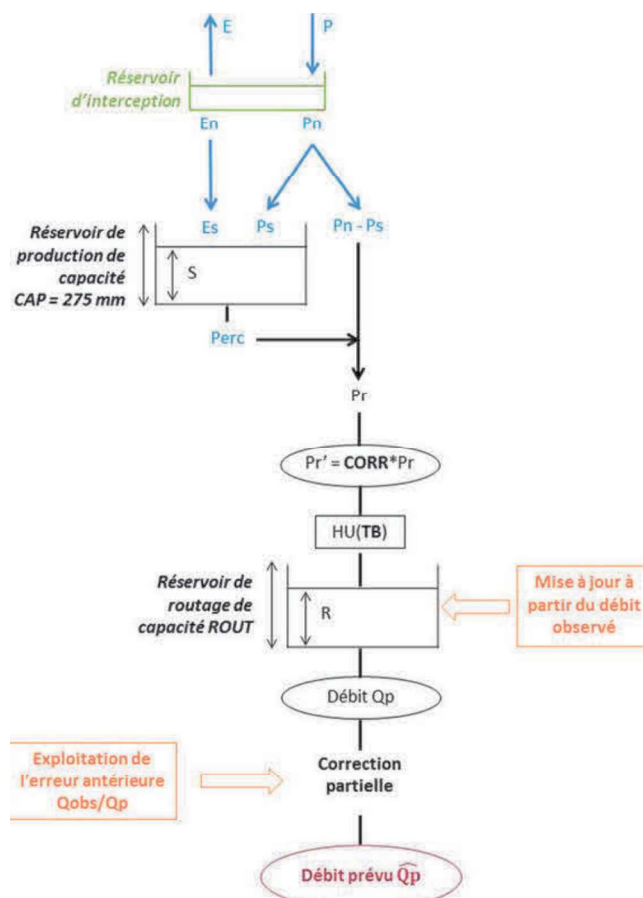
E

P

Réservoir d'interception

En

Pn

Réservoir de production de capacité CAP = 275 mm

Es

Ps

Pn - Ps

S

Perc

Pr

Pr' = **CORR***Pr

HU(**TB**)

Réservoir de routage de capacité ROUT

R

Mise à jour à partir du débit observé

Débit Qp

Exploitation de l'erreur antérieure Qobs/Qp

Correction partielle

Débit prévu $\widehat{Qp}$